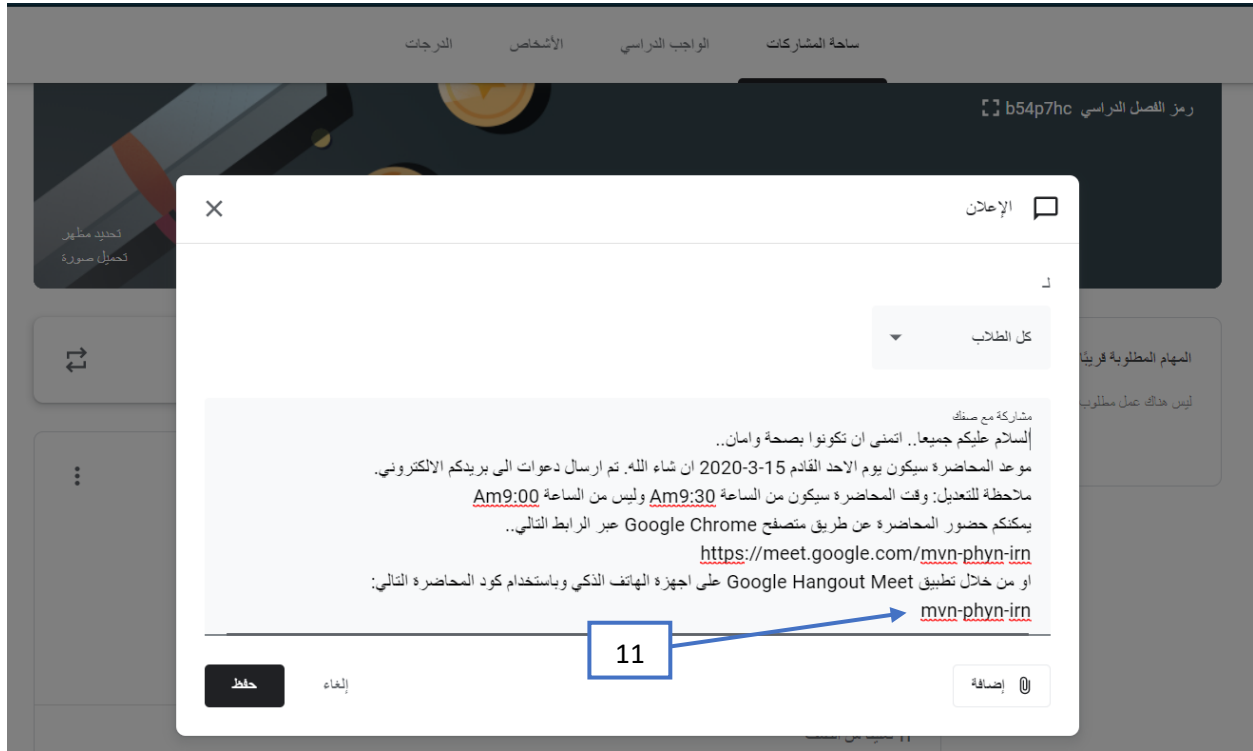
ساحة المشاركات الواجب الدراسي الأشخاص الدرجات

رمز الفصل الدراسي b54p7hc

تحديد مظهر
تحميل صورة

الإعلان

لـ

كل الطلاب

المهام المطلوبة قريبًا

ليس هناك عمل مطلوب

مشاركة مع صفك
السلام عليكم جميعا.. اتمنى ان تكونوا بصحة وامان..
موعد المحاضرة سيكون يوم الاحد القادم 15-3-2020 ان شاء الله. تم ارسال دعوات الى بريدكم الالكتروني.
ملاحظة للتعديل: وقت المحاضرة سيكون من الساعة Am9:30 وليس من الساعة Am9:00
يمكنكم حضور المحاضرة عن طريق متصفح Google Chrome عبر الرابط التالي..
https://meet.google.com/mvn-phyn-irn
او من خلال تطبيق Google Hangout Meet على اجهزة الهاتف الذكي وباستخدام كود المحاضرة التالي:
mvn-phyn-irn

11

إضافة

إلغاء

حفظ